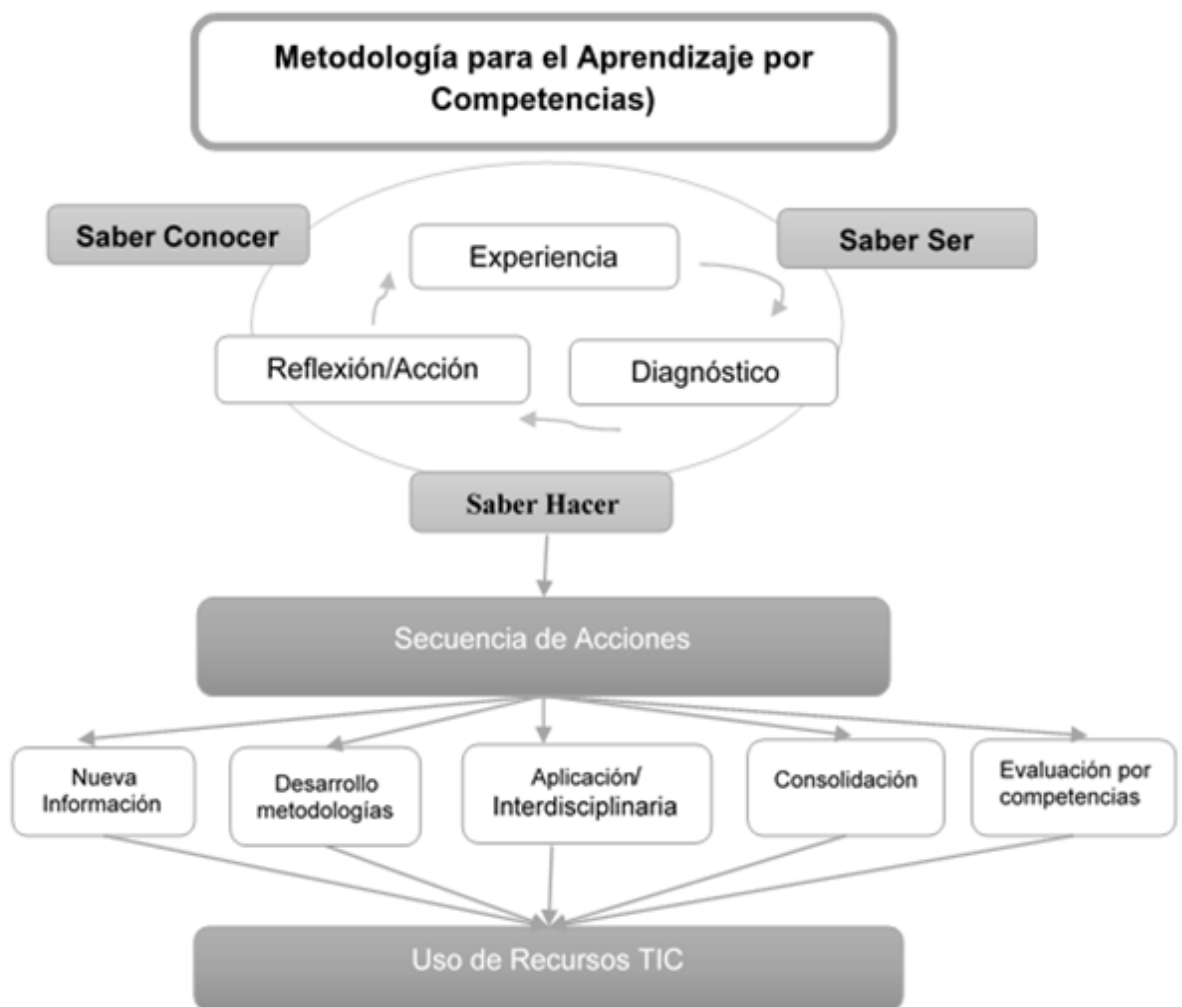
Metodología para el Aprendizaje por Competencias)

Saber Conocer

Saber Ser

Experiencia

Reflexión/Acción

Diagnóstico

Saber Hacer

Secuencia de Acciones

Nueva Información

Desarrollo metodologías

Aplicación/ Interdisciplinaria

Consolidación

Evaluación por competencias

Uso de Recursos TIC